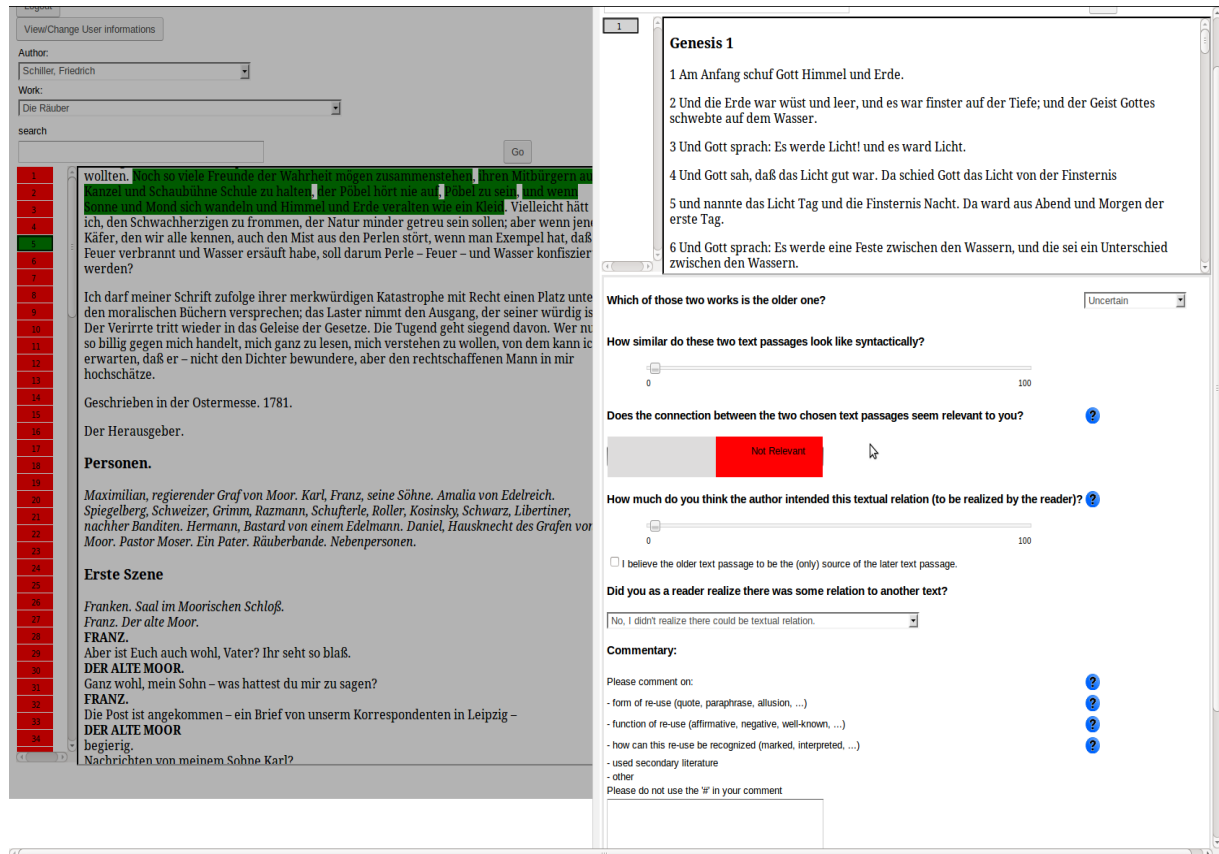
Logout

View/Change User informations

Author:

Schiller, Friedrich

Work:

Die Räuber

search

Go

1
2
3
4
5
6
7
8
9
10
11
12
13
14
15
16
17
18
19
20
21
22
23
24
25
26
27
28
29
30
31
32
33
34

wollten. Noch so viele Freunde der Wahrheit mögen zusammenstehen, ihren Mitbürgern auf Kanzel und Schaubühne Schule zu halten, der Pöbel hört nie auf, Pöbel zu sein, und wenn Sonne und Mond sich wandeln und Himmel und Erde veralten wie ein Kleid. Vielleicht hätt ich, den Schwachherzigen zu frommen, der Natur minder getreu sein sollen; aber wenn jene Käfer, den wir alle kennen, auch den Mist aus den Perlen stört, wenn man Exempel hat, daß Feuer verbrannt und Wasser ersäuft habe, soll darum Perle – Feuer – und Wasser konfiszier werden?

Ich darf meiner Schrift zufolge ihrer merkwürdigen Katastrophe mit Recht einen Platz unte den moralischen Büchern versprechen; das Laster nimmt den Ausgang, der seiner würdig is Der Verirrte tritt wieder in das Geleise der Gesetze. Die Tugend geht siegend davon. Wer nu so billig gegen mich handelt, mich ganz zu lesen, mich verstehen zu wollen, von dem kann ic erwarten, daß er – nicht den Dichter bewundere, aber den rechtschaffenen Mann in mir hochschätze.

Geschrieben in der Ostermesse. 1781.

Der Herausgeber.

Personen.

Maximilian, regierender Graf von Moor. Karl, Franz, seine Söhne. Amalia von Edelreich. Spiegelberg, Schweizer, Grimm, Razmann, Schufterle, Roller, Kosinsky, Schwarz, Libertiner, nachher Banditen. Hermann, Bastard von einem Edelmann. Daniel, Hausknecht des Grafen vor Moor. Pastor Moser. Ein Pater. Räuberbande. Nebenpersonen.

Erste Szene

Franken. Saal im Moorischen Schloß.
Franz. Der alte Moor.
FRANZ.
Aber ist Euch auch wohl, Vater? Ihr seht so blaß.
DER ALTE MOOR.
Ganz wohl, mein Sohn – was hattest du mir zu sagen?
FRANZ.
Die Post ist angekommen – ein Brief von unserm Korrespondenten in Leipzig –
DER ALTE MOOR
begierig.
Nachrichten von meinem Sohne Karl?

1

Genesis 1

1 Am Anfang schuf Gott Himmel und Erde.

2 Und die Erde war wüst und leer, und es war finster auf der Tiefe; und der Geist Gottes schwebte auf dem Wasser.

3 Und Gott sprach: Es werde Licht! und es ward Licht.

4 Und Gott sah, daß das Licht gut war. Da schied Gott das Licht von der Finsternis

5 und nannte das Licht Tag und die Finsternis Nacht. Da ward aus Abend und Morgen der erste Tag.

6 Und Gott sprach: Es werde eine Feste zwischen den Wassern, und die sei ein Unterschied zwischen den Wassern.

Which of those two works is the older one?

Uncertain

How similar do these two text passages look like syntactically?

0
100

Does the connection between the two chosen text passages seem relevant to you?

?

Not Relevant

How much do you think the author intended this textual relation (to be realized by the reader)?

?

0
100

I believe the older text passage to be the (only) source of the later text passage.

Did you as a reader realize there was some relation to another text?

No, I didn't realize there could be textual relation.

Commentary:

Please comment on:
- form of re-use (quote, paraphrase, allusion, ...)
- function of re-use (affirmative, negative, well-known, ...)
- how can this re-use be recognized (marked, interpreted, ...)
- used secondary literature
- other
Please do not use the '#' in your comment